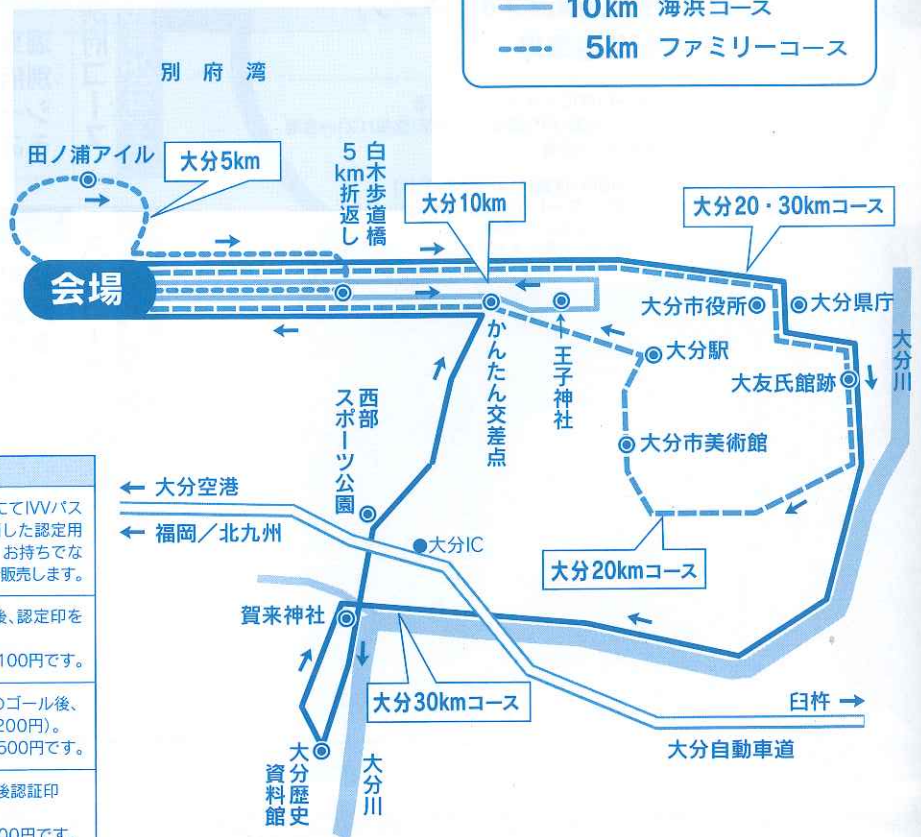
10km 海浜コース
5km ファミリーコース

別府湾

田ノ浦アイル
大分5km
白木歩道橋
5km折返し
大分10km
大分20・30kmコース
会場
大分市役所
大分県庁
大分川
かんたん交差点
王子神社
大分駅
大友氏館跡
西部スポーツ公園
大分市美術館
大分空港
福岡／北九州
大分IC
大分20kmコース
賀来神社
大分30kmコース
臼杵
大分自動車道
大分歴史資料館
大分川

てIVVパス
した認定用
お持ちでな
販売します。
後、認定印を
100円です。
のゴール後、
200円)。
500円です。
後認証印
00円です。